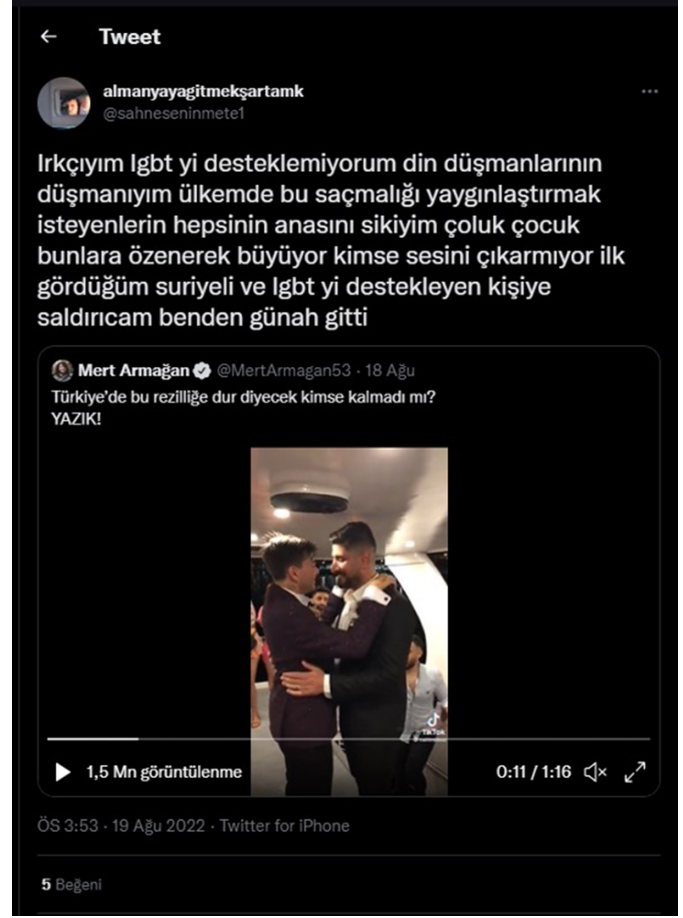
Tweet

almanyayagitmekşartamk
@sahneseninmete1

Irkçıyım lgbt yi desteklemiyorum din düşmanlarının düşmanıyım ülkemde bu saçmalığı yaygınlaştırmak isteyenlerin hepsinin anasını sikiyim çoluk çocuk bunlara özenerek büyüyor kimse sesini çıkarmıyor ilk gördüğüm suriyeli ve lgbt yi destekleyen kişiye saldırıcam benden günah gitti

Mert Armağan @MertArmagan53 · 18 Ağu
Türkiye'de bu rezilliğe dur diyecek kimse kalmadı mı?
YAZIK!

TikTok

1,5 Mn görüntülenme 0:11 / 1:16

ÖS 3:53 · 19 Ağu 2022 · Twitter for iPhone

5 Beğeni